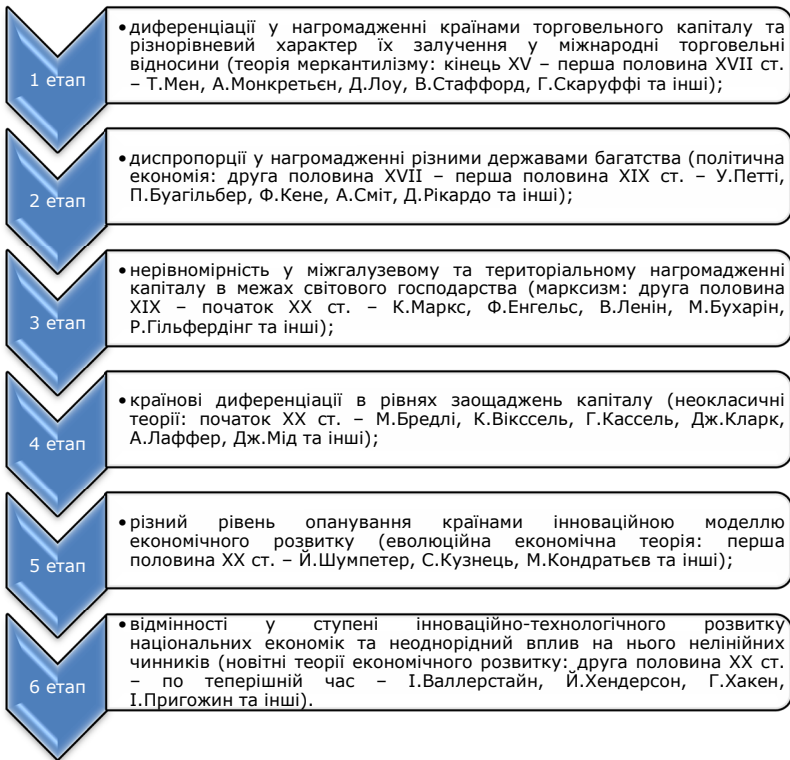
1 етап

• диференціації у нагромадженні країнами торговельного капіталу та різнорівневий характер їх залучення у міжнародні торговельні відносини (теорія меркантилізму: кінець XV – перша половина XVII ст. – Т.Мен, А.Монкретьєн, Д.Лоу, В.Стаффорд, Г.Скаруффі та інші);

2 етап

• диспропорції у нагромадженні різними державами багатства (політична економія: друга половина XVII – перша половина XIX ст. – У.Петті, П.Буагільбер, Ф.Кене, А.Сміт, Д.Рікардо та інші);

3 етап

• нерівномірність у міжгалузевому та територіальному нагромадженні капіталу в межах світового господарства (марксизм: друга половина XIX – початок XX ст. – К.Маркс, Ф.Енгельс, В.Ленін, М.Бухарін, Р.Гільфердінг та інші);

4 етап

• країнові диференціації в рівнях заощаджень капіталу (неокласичні теорії: початок XX ст. – М.Бредлі, К.Вікссель, Г.Кассель, Дж.Кларк, А.Лаффер, Дж.Мід та інші);

5 етап

• різний рівень опанування країнами інноваційною моделлю економічного розвитку (еволюційна економічна теорія: перша половина XX ст. – Й.Шумпетер, С.Кузнець, М.Кондратьєв та інші);

6 етап

• відмінності у ступені інноваційно-технологічного розвитку національних економік та неоднорідний вплив на нього нелінійних чинників (новітні теорії економічного розвитку: друга половина XX ст. – по теперішній час – І.Валлерстайн, Й.Хендерсон, Г.Хакен, І.Пригожин та інші).